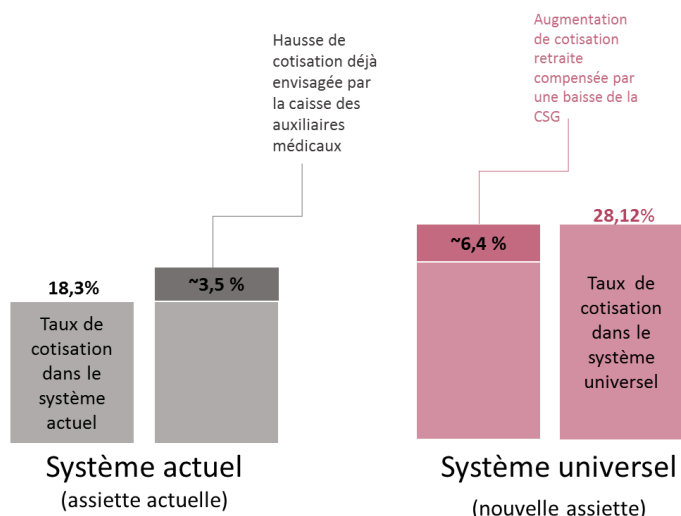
Hausse de cotisation déjà envisagée par la caisse des auxiliaires médicaux

Augmentation de cotisation retraite compensée par une baisse de la CSG

18,3%

Taux de cotisation dans le système actuel

~3,5 %

~6,4 %

28,12%

Taux de cotisation dans le système universel

Système actuel
(assiette actuelle)

Système universel
(nouvelle assiette)